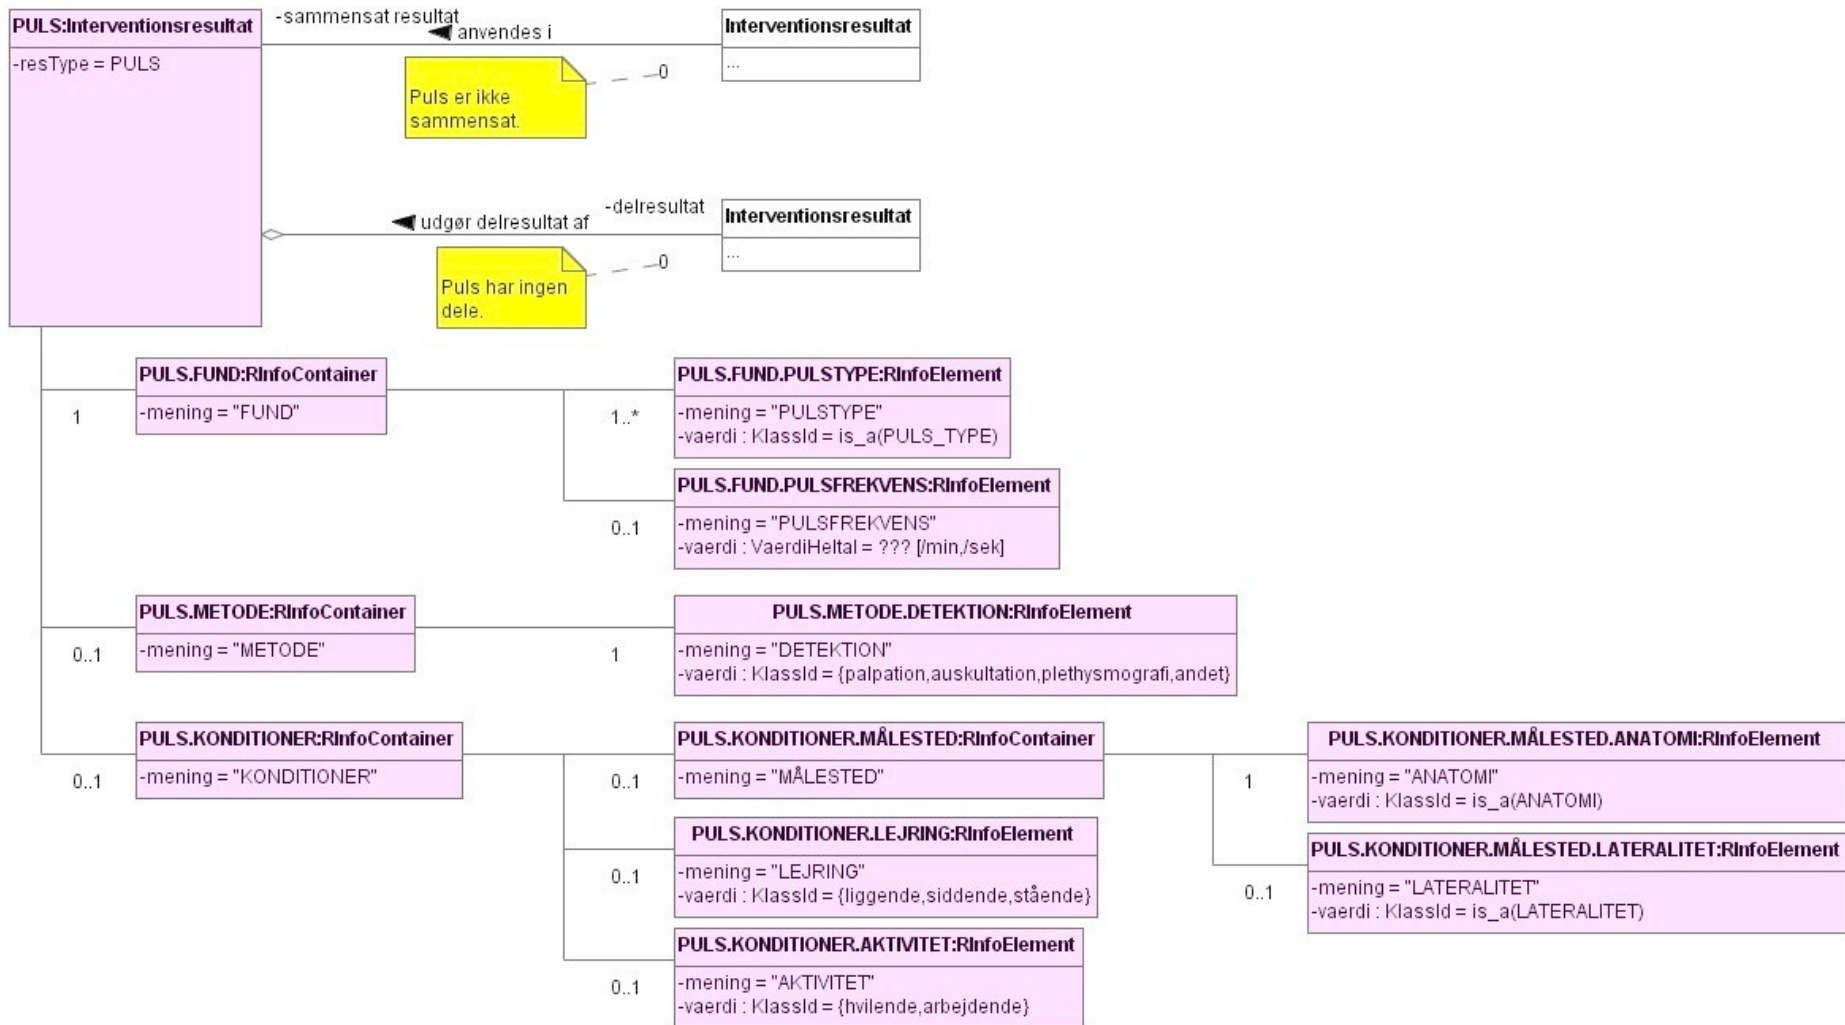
PULS:Interventionsresultat
-resType = PULS

-sammensat resultat
◄ anvendes i
Interventionsresultat
...
Puls er ikke sammensat.
0

◄ udgør delresultat af
-delresultat
Interventionsresultat
...
Puls har ingen dele.
0

PULS.FUND:RInfoContainer
-mening = "FUND"
1

1..*
PULS.FUND.PULSTYPE:RInfoElement
-mening = "PULSTYPE"
-vaerdi : KlassId = is_a(PULS_TYPE)

0..1
PULS.FUND.PULSFREKVENS:RInfoElement
-mening = "PULSFREKVENS"
-vaerdi : VaerdiHeltal = ??? [/min,/sek]

PULS.METODE:RInfoContainer
-mening = "METODE"
0..1

1
PULS.METODE.DETEKTION:RInfoElement
-mening = "DETEKTION"
-vaerdi : KlassId = {palpation,auskultation,plethysmografi,andet}

PULS.KONDITIONER:RInfoContainer
-mening = "KONDITIONER"
0..1

0..1
PULS.KONDITIONER.MÅLESTED:RInfoContainer
-mening = "MÅLESTED"

1
PULS.KONDITIONER.MÅLESTED.ANATOMI:RInfoElement
-mening = "ANATOMI"
-vaerdi : KlassId = is_a(ANATOMI)

0..1
PULS.KONDITIONER.MÅLESTED.LATERALITET:RInfoElement
-mening = "LATERALITET"
-vaerdi : KlassId = is_a(LATERALITET)

0..1
PULS.KONDITIONER.LEJRING:RInfoElement
-mening = "LEJRING"
-vaerdi : KlassId = {liggende,siddende,stående}

0..1
PULS.KONDITIONER.AKTIVITET:RInfoElement
-mening = "AKTIVITET"
-vaerdi : KlassId = {hvilende,arbejdende}